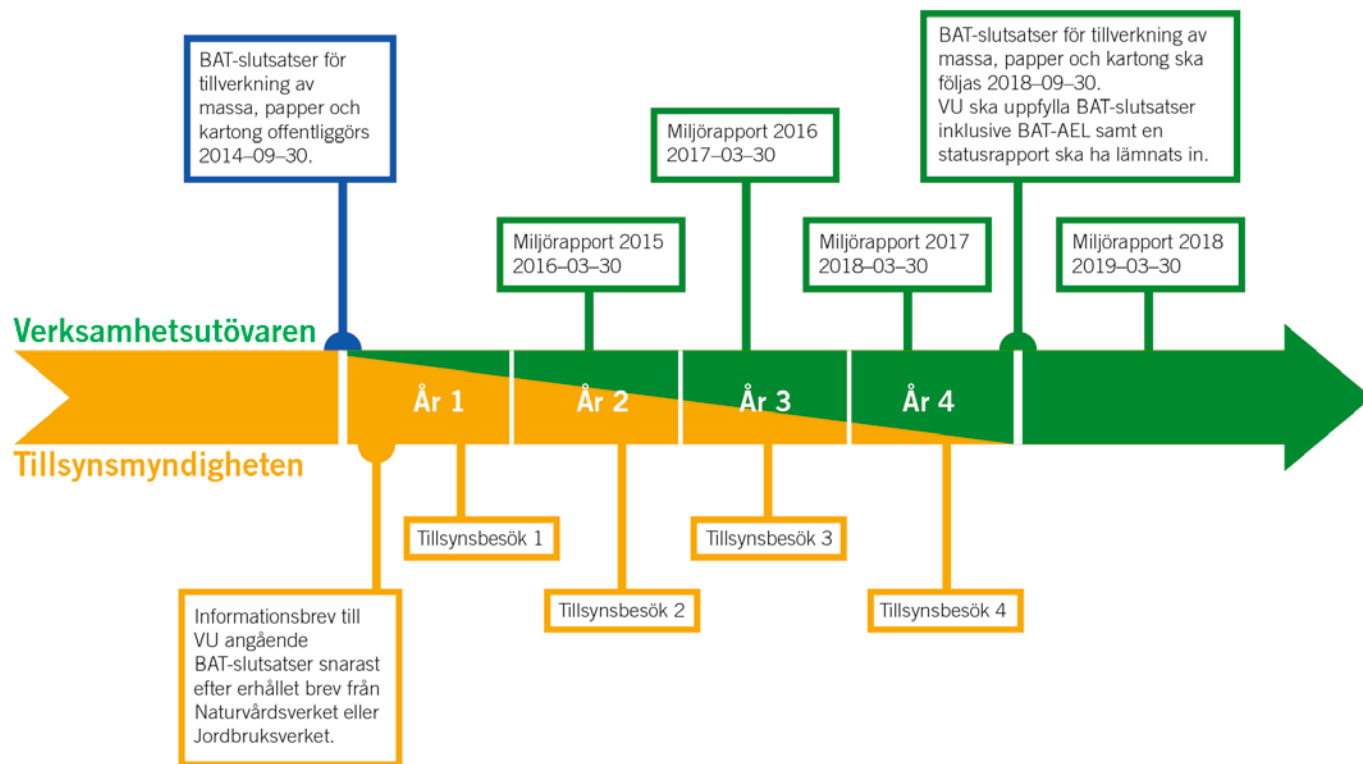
BAT-slutsatser för tillverkning av massa, papper och kartong offentliggörs 2014–09–30.

BAT-slutsatser för tillverkning av massa, papper och kartong ska följas 2018–09–30. VU ska uppfylla BAT-slutsatser inklusive BAT-AEL samt en statusrapport ska ha lämnats in.

Miljörapport 2016 2017–03–30

Miljörapport 2015 2016–03–30

Miljörapport 2017 2018–03–30

Miljörapport 2018 2019–03–30

Verksamhetsutövaren

År 1

År 2

År 3

År 4

Tillsynsmyndigheten

Tillsynsbesök 1

Tillsynsbesök 3

Tillsynsbesök 2

Tillsynsbesök 4

Informationsbrev till VU angående BAT-slutsatser snarast efter erhållet brev från Naturvårdsverket eller Jordbruksverket.